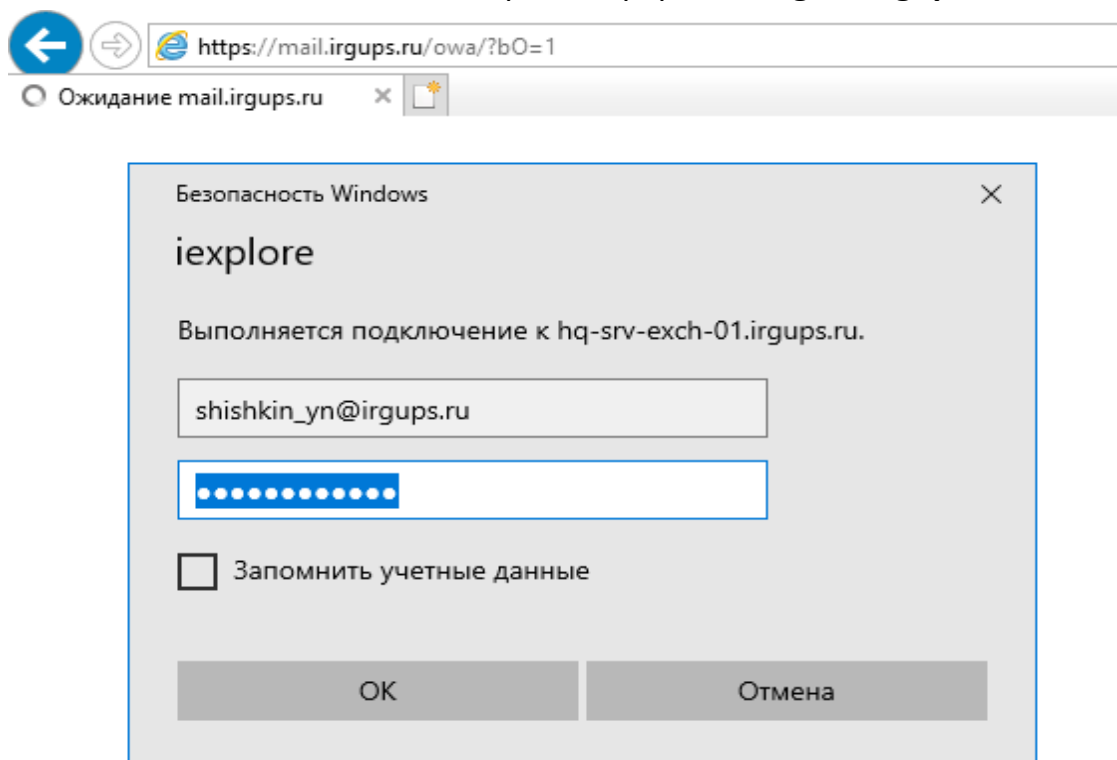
https://mail.irgups.ru/owa/?bO=1

Ожидание mail.irgups.ru ×

Безопасность Windows ×

iexplore

Выполняется подключение к hq-srv-exch-01.irgups.ru.

shishkin_yn@irgups.ru

••••••••••••

Запомнить учетные данные

OK

Отмена